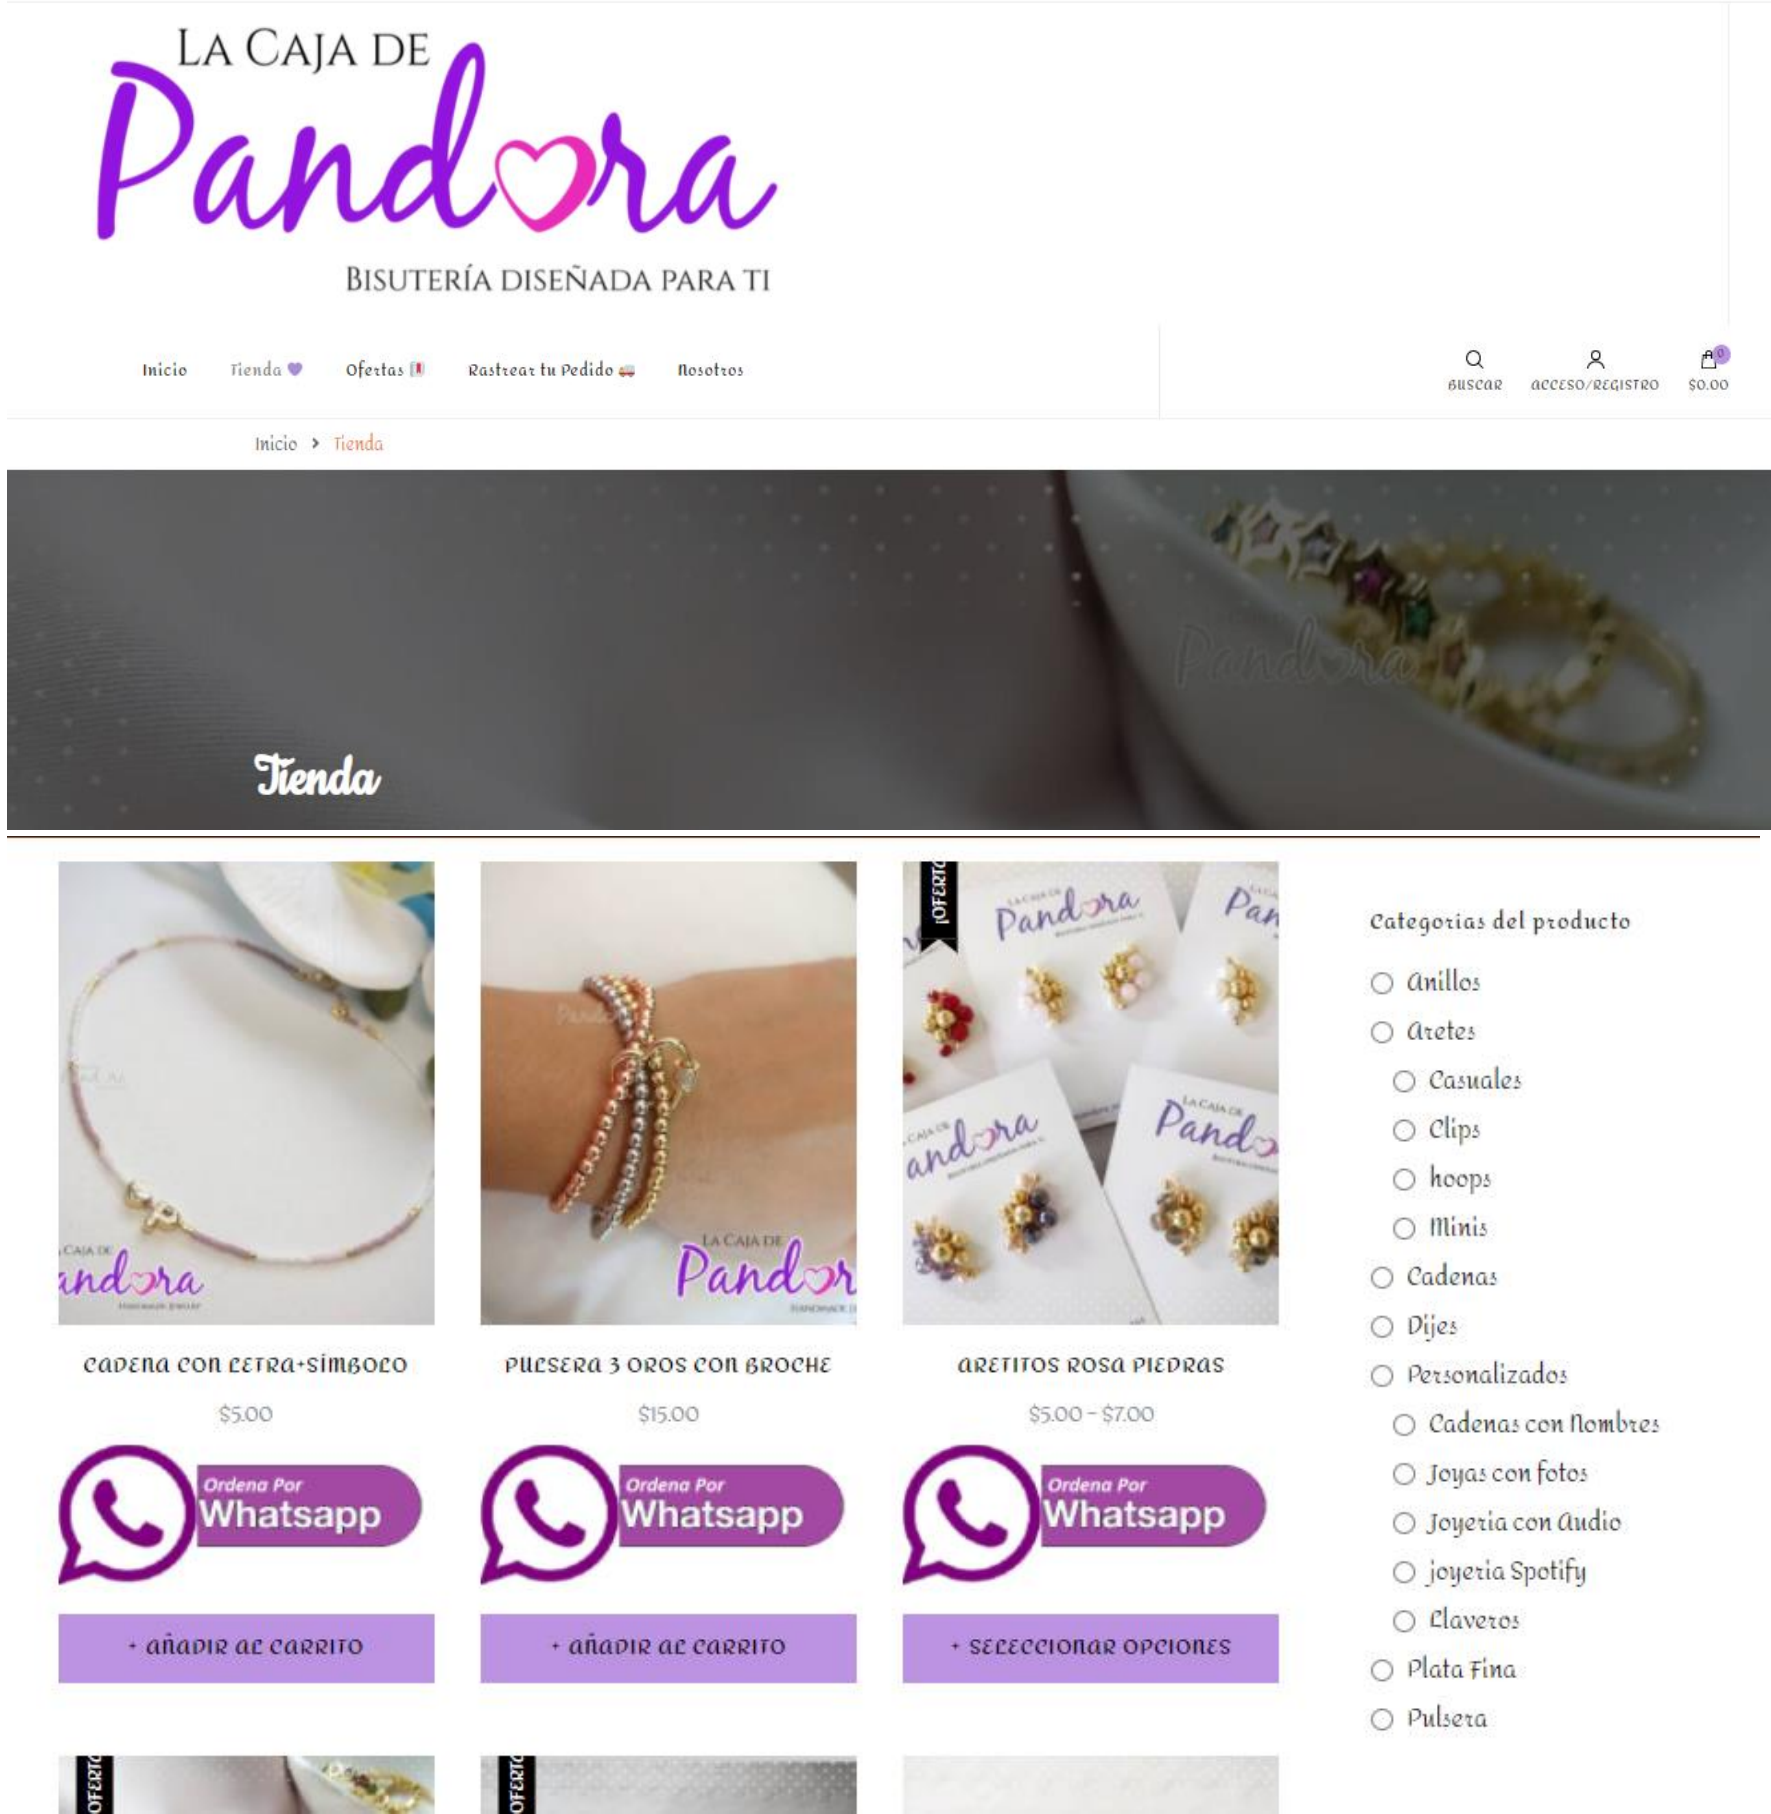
LA CAJA DE
Pandora
BISUTERÍA DISEÑADA PARA TI

Inicio Tienda Ofertas Rastrear tu Pedido Nosotros

BUSCAR ACCESO/REGISTRO 0 $0.00

Inicio > Tienda

Pandora

Tienda

CADENA CON LETRA+SÍMBOLO
$5.00
Ordena Por Whatsapp
+ AÑADIR AL CARRITO

PULSERA 3 OROS CON BROCHE
$15.00
Ordena Por Whatsapp
+ AÑADIR AL CARRITO

¡OFERTA!
ARETITOS ROSA PIEDRAS
$5.00 – $7.00
Ordena Por Whatsapp
+ SELECCIONAR OPCIONES

Categorias del producto
Anillos
Aretes
Casuales
Clips
hoops
Minis
Cadenas
Dijes
Personalizados
Cadenas con Nombres
Joyas con fotos
Joyeria con Audio
joyeria Spotify
Llaveros
Plata Fina
Pulsera

¡OFERTA
¡OFERTA